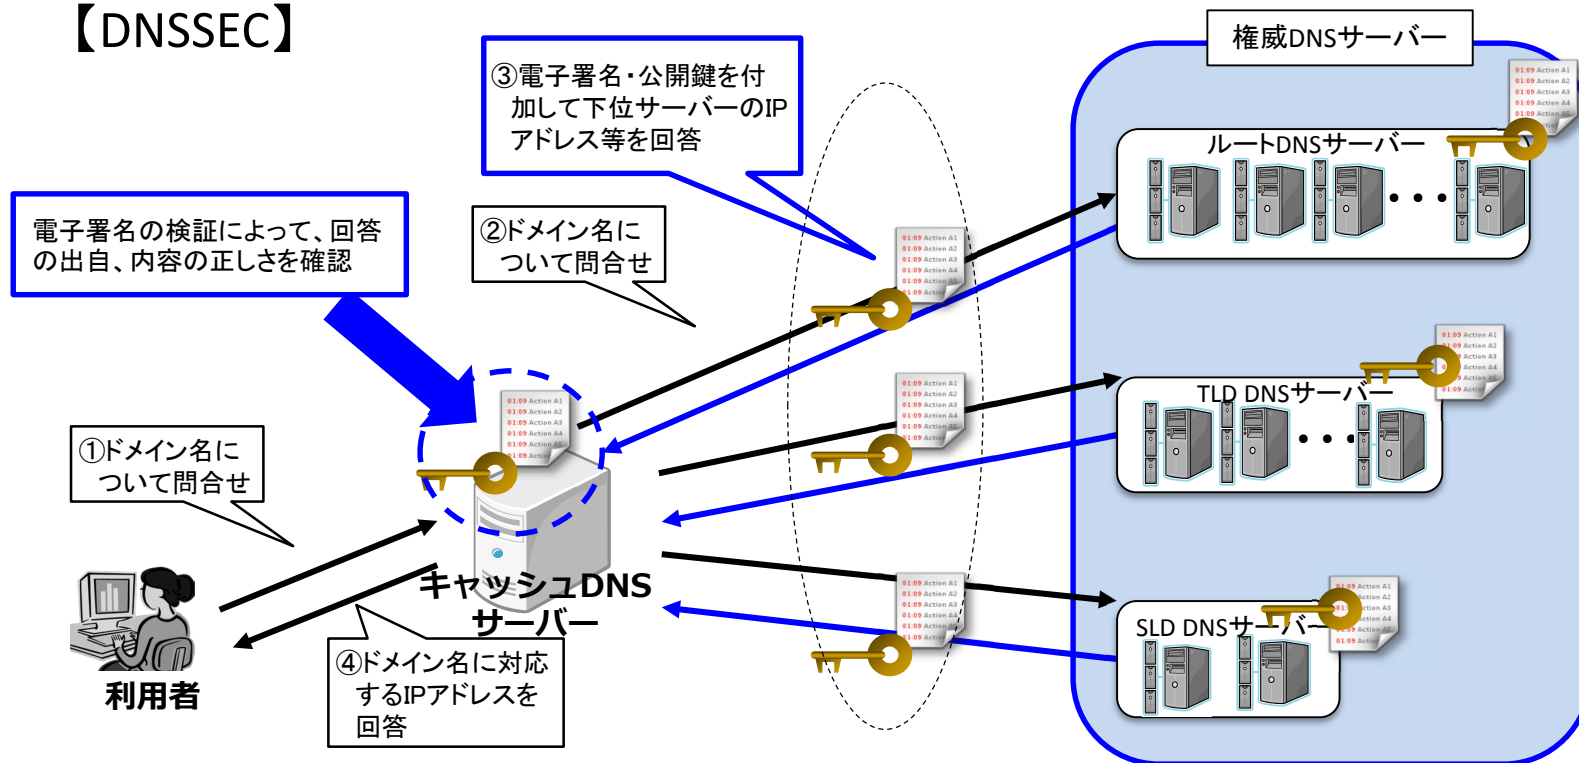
【DNSSEC】

③電子署名・公開鍵を付加して下位サーバーのIPアドレス等を回答

権威DNSサーバー

ルートDNSサーバー

電子署名の検証によって、回答の出自、内容の正しさを確認

②ドメイン名について問合せ

TLD DNSサーバー

①ドメイン名について問合せ

キャッシュDNSサーバー

SLD DNSサーバー

利用者

④ドメイン名に対応するIPアドレスを回答